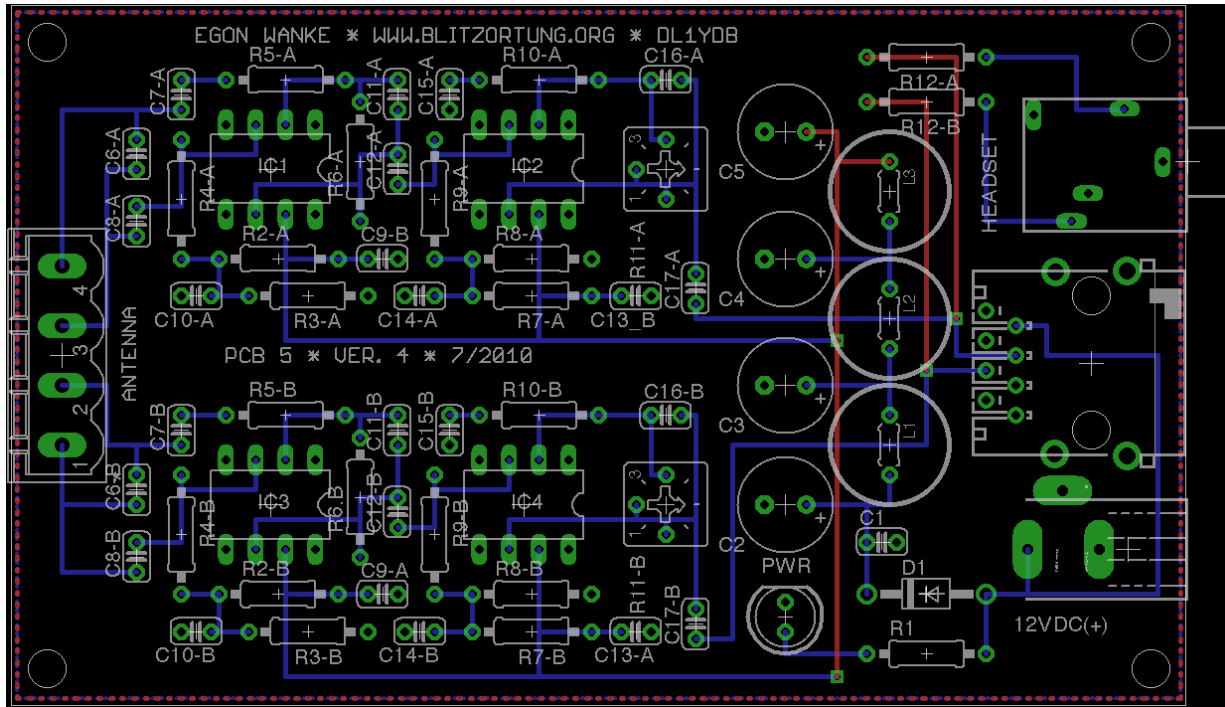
EGON WANKE * WWW.BLITZORTUNG.ORG * DL1YDB

R5-A
R10-A
C16-A
R12-A
R12-B
C7-A
C11-A
C15-A
C6-A
IC1
IC2
R6-A
C12-A
R4-A
R9-A
R11-A
C5
L3
HEADSET
C8-A
R2-A
C9-B
R8-A
C17-A
C4
L2
C10-A
R3-A
C14-A
R7-A
C13_B
4
3
2
1
ANTENNA
PCB 5 * VER. 4 * 7/2010
C3
L1
R5-B
R10-B
C16-B
C7-B
C11-B
C15-B
C6-B
IC3
IC4
R6-B
C12-B
R4-B
R9-B
C2
C8-B
R2-B
C9-A
R8-B
R11-B
C17-B
PWR
C1
D1
C10-B
R3-B
C14-B
R7-B
C13-A
R1
12VDC(+)